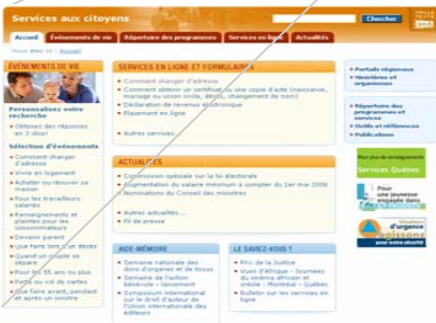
Services aux citoyens

Chercher

Accueil | Événements de vie | Répertoire des programmes | Services en ligne | Actualités

Vous êtes ici : Accueil

ÉVÉNEMENTS DE VIE

Personnalisez votre recherche

» Obtenez des réponses en 3 clics!

Sélection d'événements

» Comment changer d'adresse
» Vivre en logement
» Acheter ou rénover sa maison
» Pour les travailleurs salariés
» Renseignements et plaintes pour les consommateurs
» Devenir parent
» Que faire lors d'un décès
» Quand un couple se sépare
» Pour les 55 ans ou plus
» Perte ou vol de cartes
» Que faire avant, pendant et après un sinistre

SERVICES EN LIGNE ET FORMULAIRES

» Comment changer d'adresse
» Comment obtenir un certificat ou une copie d'acte (naissance, mariage ou union civile, décès, changement de nom)
» Déclaration de revenus électronique
» Placement en ligne

» Autres services...

ACTUALITÉS

» Commission spéciale sur la loi électorale
» Augmentation du salaire minimum à compter du 1er mai 2006
» Nominations du Conseil des ministres

» Autres actualités...
» Fil de presse

AIDE-MÉMOIRE

» Semaine nationale des dons d'organes et de tissus
» Semaine de l'action bénévole – lancement
» Symposium international sur le droit d'auteur de l'Union internationale des éditeurs

LE SAVIEZ-VOUS ?

» Prix de la Justice
» Vues d'Afrique – Journées du cinéma africain et créole : Montréal – Québec
» Bulletin sur les services en ligne

» Portails régionaux
» Ministères et organismes

» Répertoire des programmes et services
» Outils et références
» Publications

Pour plus de renseignements
Services Québec

Pour une jeunesse engagée dans

Services Québec
pour votre sécurité